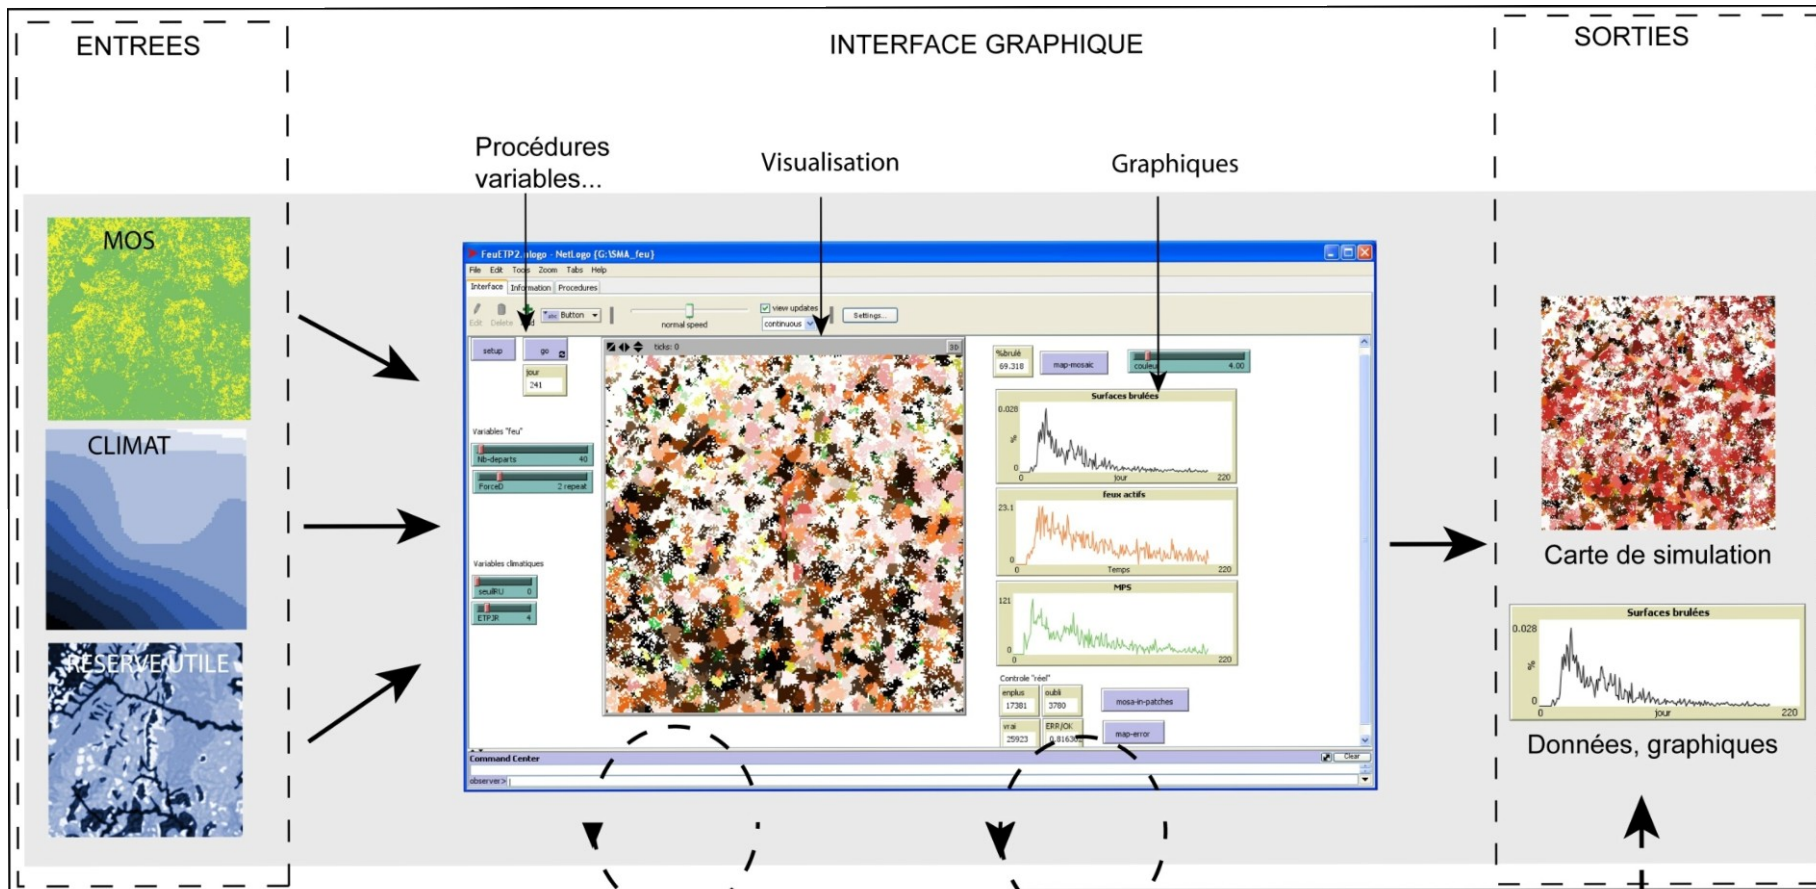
ENTREES

INTERFACE GRAPHIQUE

SORTIES

Procédures variables...

Visualisation

Graphiques

MOS

CLIMAT

RESERVE UTILE

FeuETP2.nlogo - NetLogo {G:\SMA_feu}

File Edit Tools Zoom Tabs Help

Interface Information Procedures

Edit Delete Add Button

normal speed

view updates

continuous

Settings...

setup

go

jour
241

ticks: 0

3D

Variables "feu"

Nb-departs 40

ForceD 2 repeat

Variables climatiques

seuilRU 0

ETPJR 4

%brulé
69.318

map-mosaic

couleur 4.00

Surfaces brulées
0.028
%
0
0 jour 220

feux actifs
23.1
0
0 Temps 220

MPS
121
0
0 220

Controle "réel"

enplus
17381

oubli
3780

mosa-in-patches

vrai
25923

ERR/OK
0.8163

map-error

Command Center

Clear

observer>

Carte de simulation

Surfaces brulées
0.028
%
0
0 jour 220

Données, graphiques